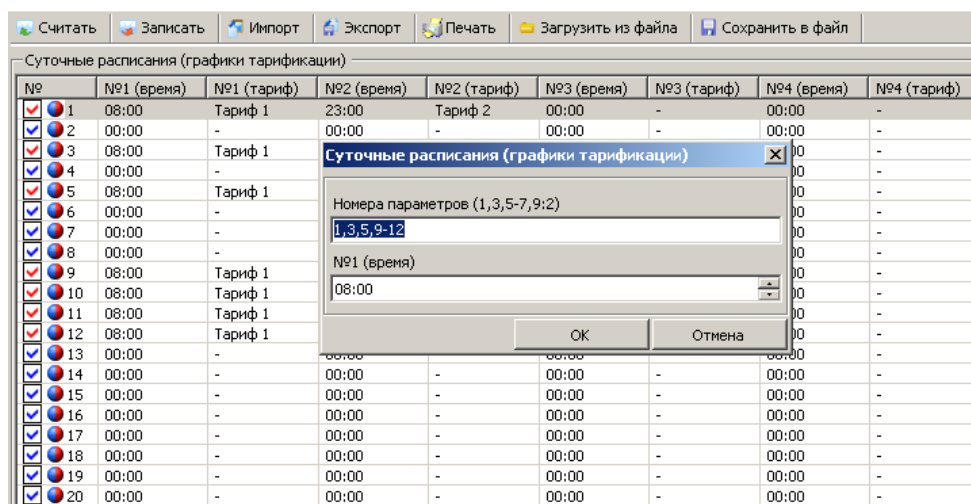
Считать | Записать | Импорт | Экспорт | Печать | Загрузить из файла | Сохранить в файл

Суточные расписания (графики тарификации)

| № | №1 (время) | №1 (тариф) | №2 (время) | №2 (тариф) | №3 (время) | №3 (тариф) | №4 (время) | №4 (тариф) |
|---|---|---|---|---|---|---|---|---|
| 1 | 08:00 | Тариф 1 | 23:00 | Тариф 2 | 00:00 | - | 00:00 | - |
| 2 | 00:00 | - | 00:00 | - | 00:00 | - | 00:00 | - |
| 3 | 08:00 | Тариф 1 | | | | | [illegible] | - |
| 4 | 00:00 | - | | | | | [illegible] | - |
| 5 | 08:00 | Тариф 1 | | | | | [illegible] | - |
| 6 | 00:00 | - | | | | | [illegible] | - |
| 7 | 00:00 | - | | | | | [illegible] | - |
| 8 | 00:00 | - | | | | | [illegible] | - |
| 9 | 08:00 | Тариф 1 | | | | | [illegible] | - |
| 10 | 08:00 | Тариф 1 | | | | | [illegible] | - |
| 11 | 08:00 | Тариф 1 | | | | | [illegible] | - |
| 12 | 08:00 | Тариф 1 | | | | | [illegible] | - |
| 13 | 00:00 | - | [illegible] | | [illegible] | | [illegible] | - |
| 14 | 00:00 | - | 00:00 | - | 00:00 | - | 00:00 | - |
| 15 | 00:00 | - | 00:00 | - | 00:00 | - | 00:00 | - |
| 16 | 00:00 | - | 00:00 | - | 00:00 | - | 00:00 | - |
| 17 | 00:00 | - | 00:00 | - | 00:00 | - | 00:00 | - |
| 18 | 00:00 | - | 00:00 | - | 00:00 | - | 00:00 | - |
| 19 | 00:00 | - | 00:00 | - | 00:00 | - | 00:00 | - |
| 20 | 00:00 | - | 00:00 | - | 00:00 | - | 00:00 | - |

Суточные расписания (графики тарификации)

Номера параметров (1,3,5-7,9:2)

1,3,5,9-12

№1 (время)

08:00

OK | Отмена